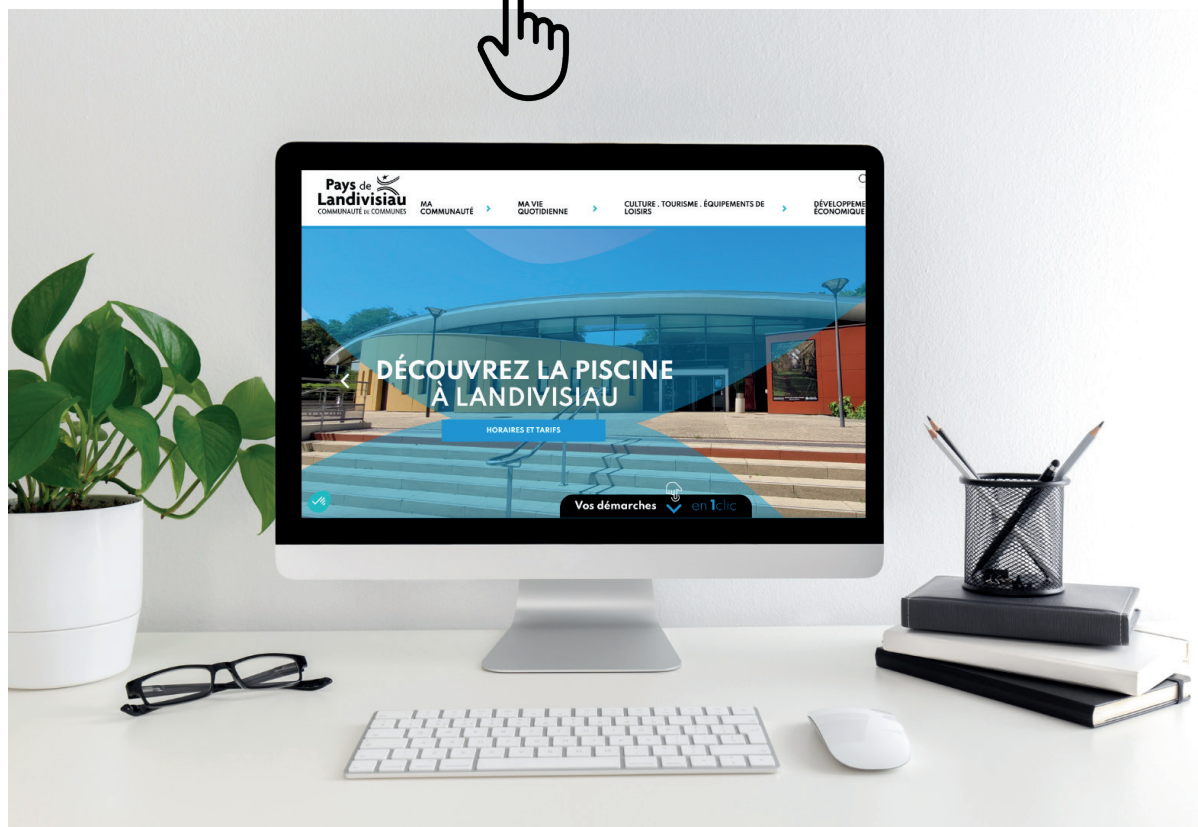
Pays de Landivisiau
COMMUNAUTÉ DE COMMUNES

MA COMMUNAUTÉ
MA VIE QUOTIDIENNE
CULTURE . TOURISME . ÉQUIPEMENTS DE LOISIRS
DÉVELOPPEME ÉCONOMIQUE

DÉCOUVREZ LA PISCINE À LANDIVISIAU

HORAIRES ET TARIFS

Vos démarches en 1clic